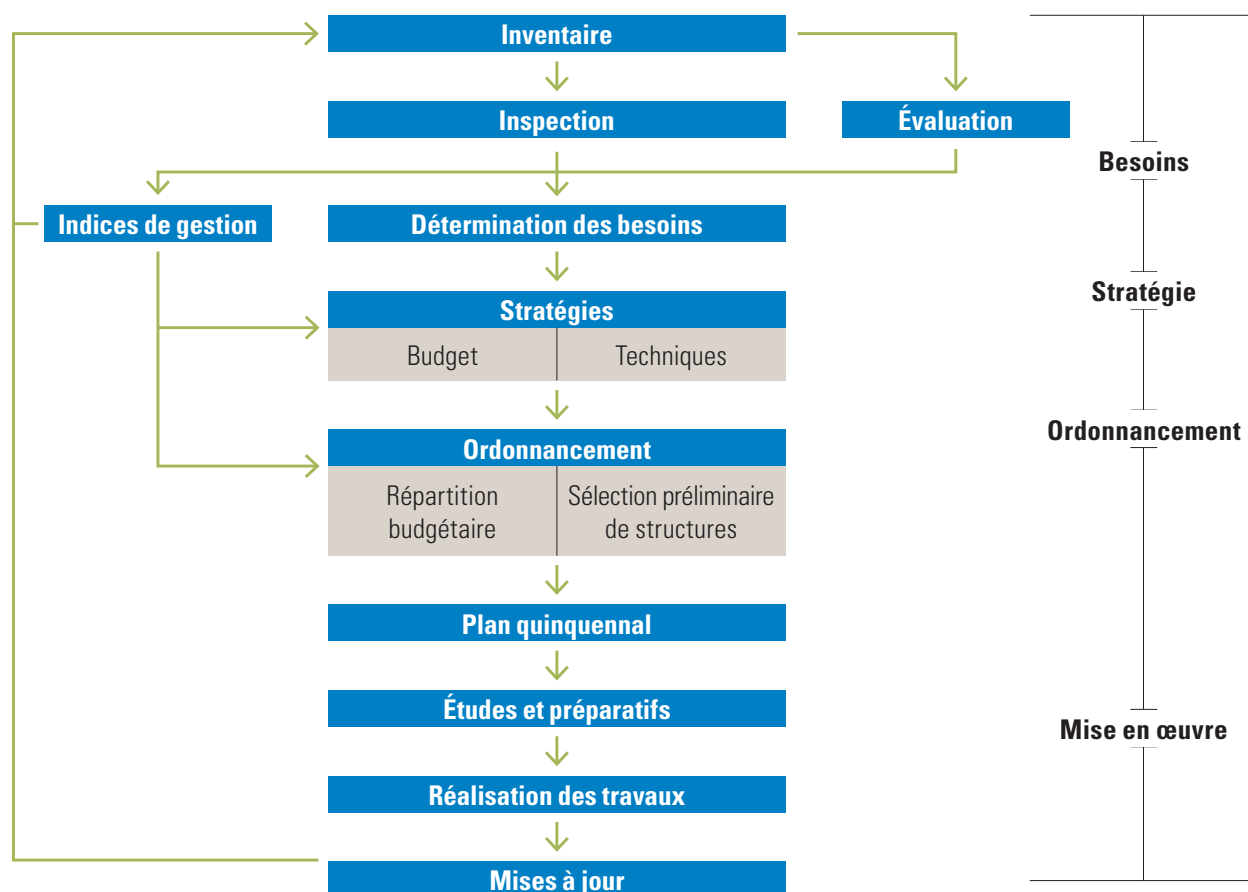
Inventaire

Inspection

Évaluation

Indices de gestion

Détermination des besoins

Stratégies

Budget

Techniques

Ordonnancement

Répartition budgétaire

Sélection préliminaire de structures

Plan quinquennal

Études et préparatifs

Réalisation des travaux

Mises à jour

Besoins

Stratégie

Ordonnancement

Mise en œuvre